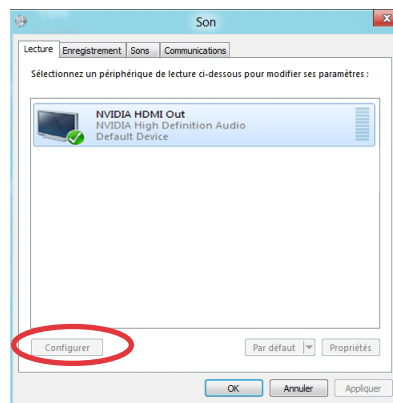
Son

Lecture | Enregistrement | Sons | Communications

Sélectionnez un périphérique de lecture ci-dessous pour modifier ses paramètres :

NVIDIA HDMI Out
NVIDIA High Definition Audio
Default Device

Configurer

Par défaut

Propriétés

OK

Annuler

Appliquer